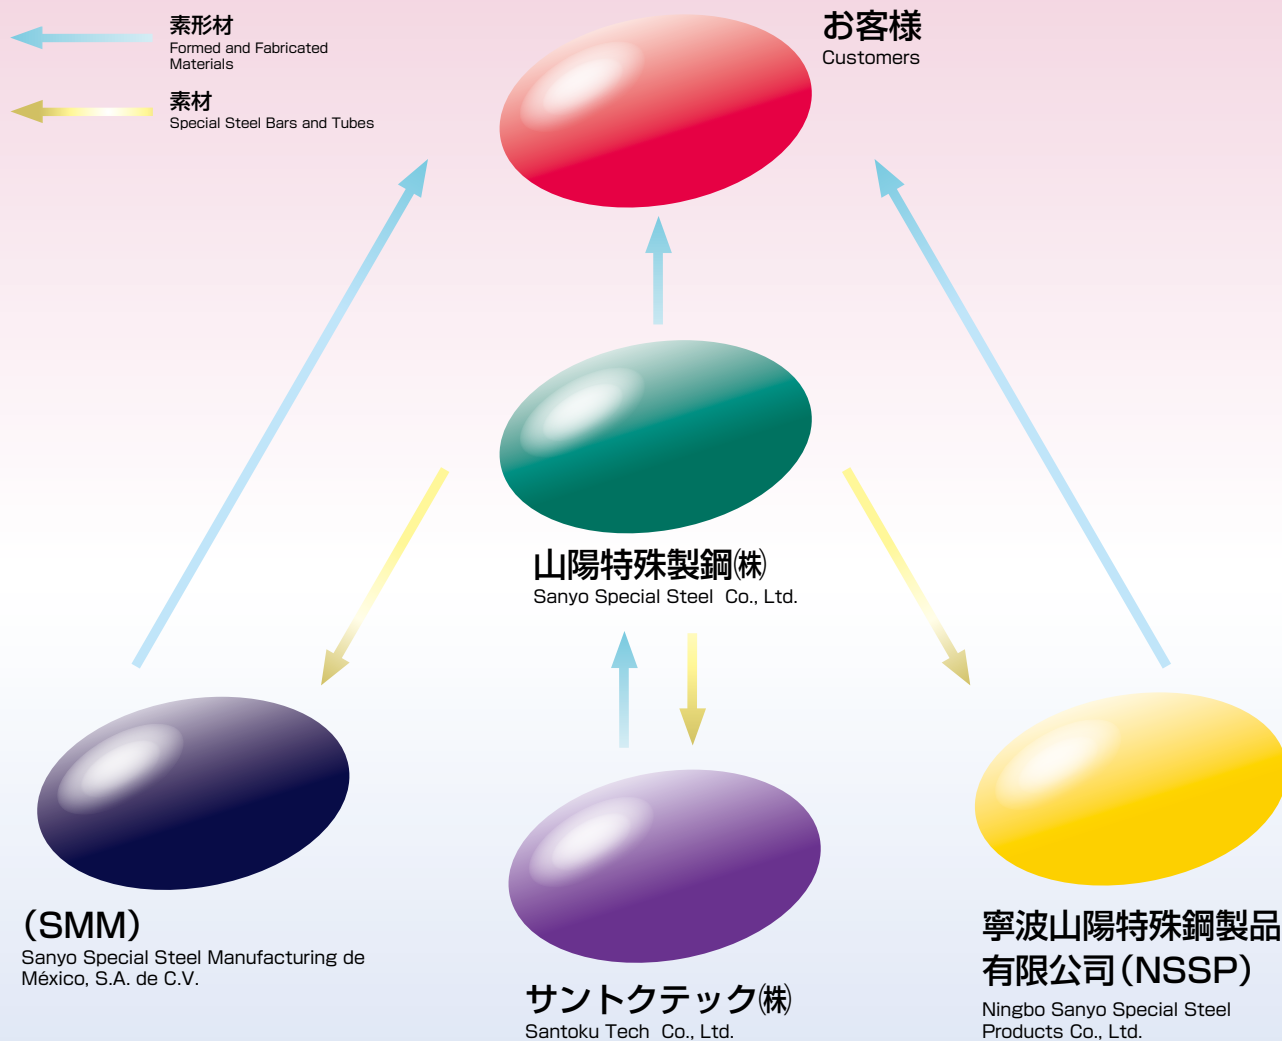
素形材
Formed and Fabricated Materials

素材
Special Steel Bars and Tubes

お客様
Customers

山陽特殊製鋼㈱
Sanyo Special Steel Co., Ltd.

(SMM)
Sanyo Special Steel Manufacturing de México, S.A. de C.V.

サントクテック㈱
Santoku Tech Co., Ltd.

寧波山陽特殊鋼製品有限公司(NSSP)
Ningbo Sanyo Special Steel Products Co., Ltd.